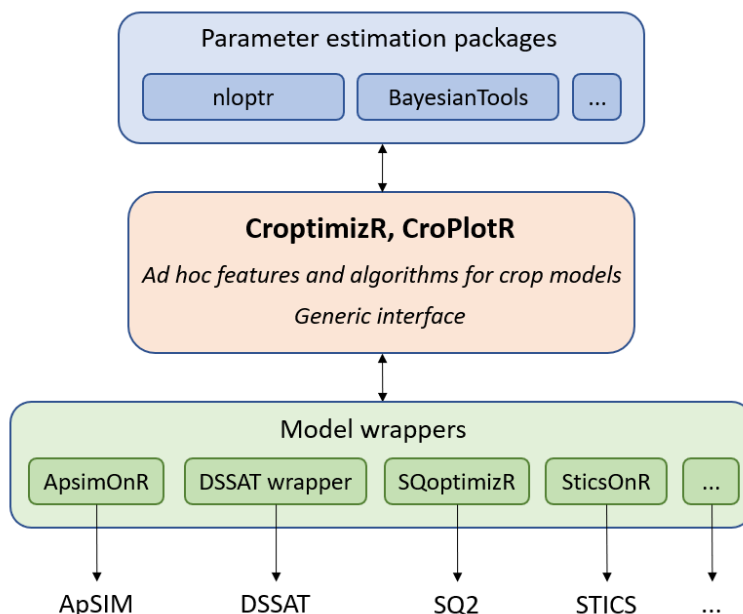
Parameter estimation packages

nloptr

BayesianTools

...

**CroptimizR, CroPlotR**

*Ad hoc features and algorithms for crop models*

*Generic interface*

Model wrappers

ApsimOnR

DSSAT wrapper

SQoptimizR

SticsOnR

...

ApSIM

DSSAT

SQ2

STICS

...